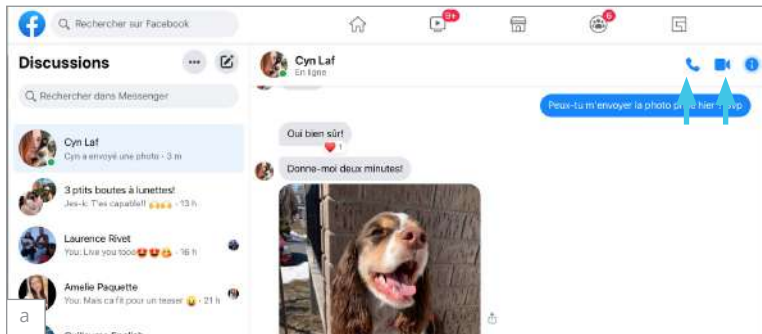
Rechercher sur Facebook

9+

6

Discussions

Rechercher dans Messenger

Cyn Laf
Cyn a envoyé une photo · 3 m

3 p'tits boutes à lunettes!
Jes-k: T'es capable!! · 13 h

Laurence Rivet
You: Live you too!😍😍 · 16 h

Amelie Paquette
You: Mais ça fit pour un teaser 😂 · 21 h

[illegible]

a

Cyn Laf
En ligne

Peux-tu m'envoyer la photo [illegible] hier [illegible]

Oui bien sûr!

1

Donne-moi deux minutes!